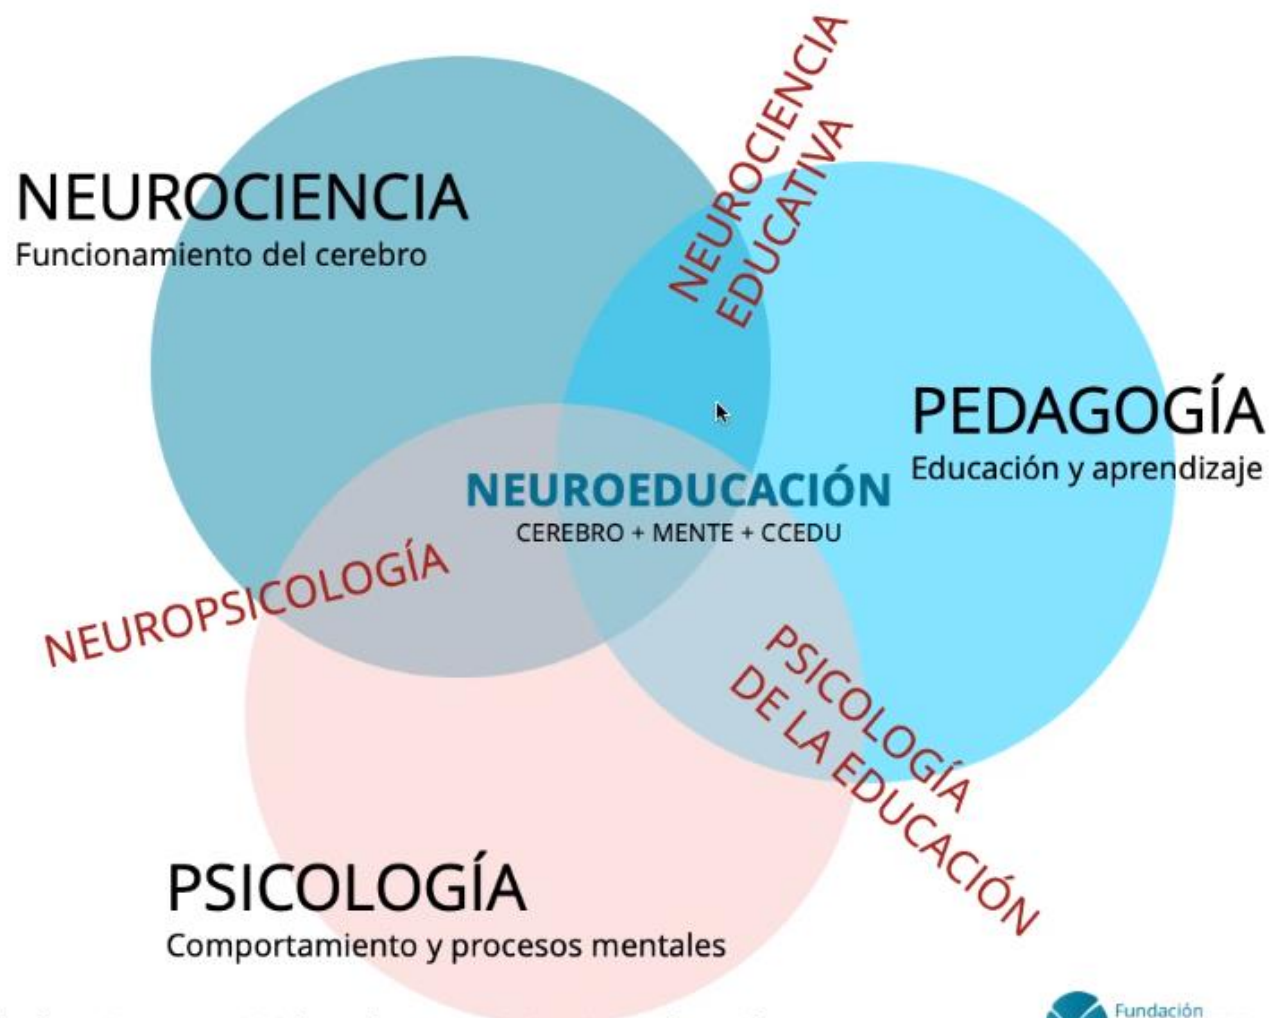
NEUROCIENCIA
Funcionamiento del cerebro

NEUROCIENCIA EDUCATIVA

PEDAGOGÍA
Educación y aprendizaje

NEUROEDUCACIÓN
CEREBRO + MENTE + CCEDU

NEUROPSICOLOGÍA

PSICOLOGÍA DE LA EDUCACIÓN

PSICOLOGÍA
Comportamiento y procesos mentales

Fundación